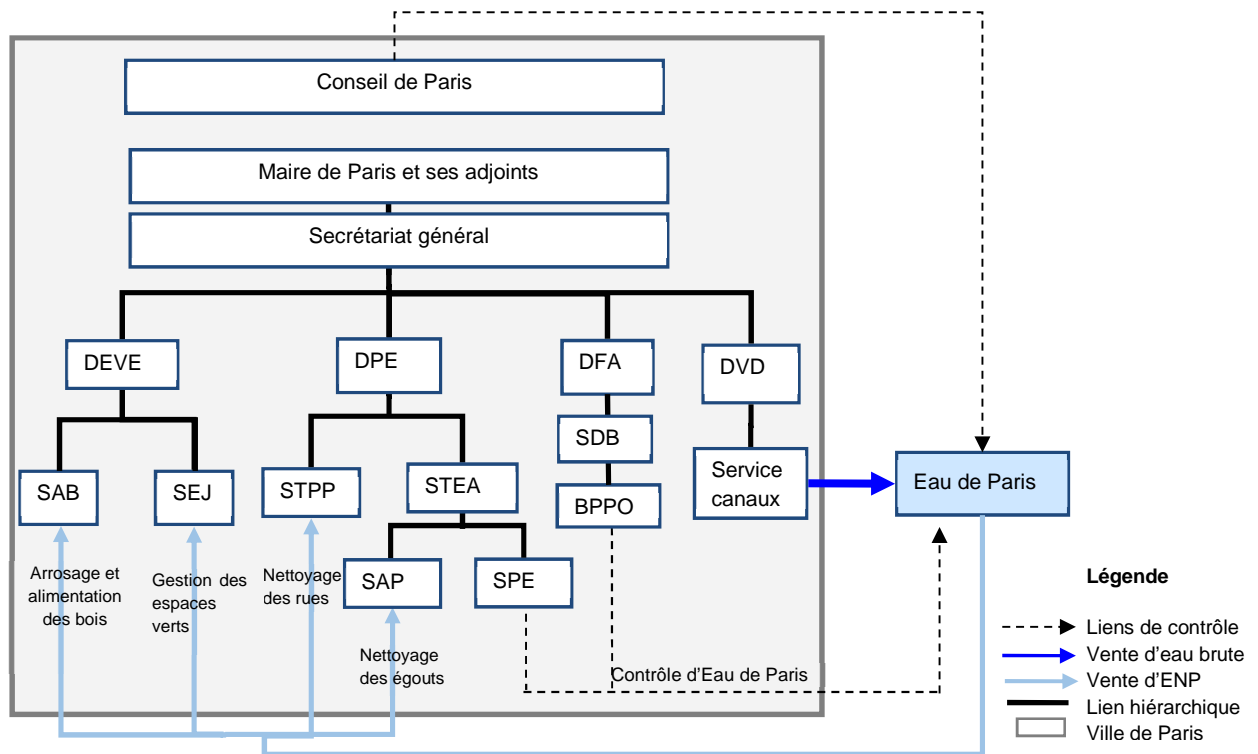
Conseil de Paris

Maire de Paris et ses adjoints

Secrétariat général

DEVE

DPE

DFA

DVD

SDB

SAB

SEJ

STPP

STEA

BPPO

Service canaux

Eau de Paris

SAP

SPE

Arrosage et alimentation des bois

Gestion des espaces verts

Nettoyage des rues

Nettoyage des égouts

Contrôle d'Eau de Paris

Légende

Liens de contrôle
Vente d'eau brute
Vente d'ENP
Lien hiérarchique
Ville de Paris